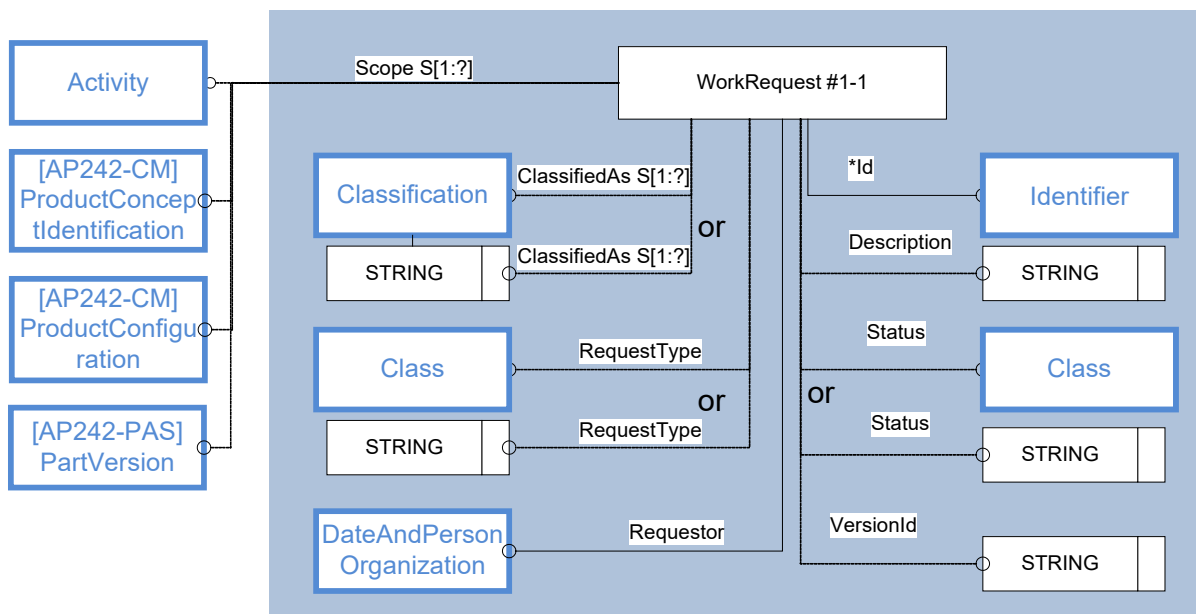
Activity

[AP242-CM] ProductConceptIdentification

[AP242-CM] ProductConfiguration

[AP242-PAS] PartVersion

Scope S[1:?]

WorkRequest #1-1

Classification

ClassifiedAs S[1:?]

STRING

ClassifiedAs S[1:?]

or

*Id

Identifier

Description

STRING

Class

RequestType

or

STRING

RequestType

Status

Class

or

Status

STRING

DateAndPerson Organization

Requestor

VersionId

STRING